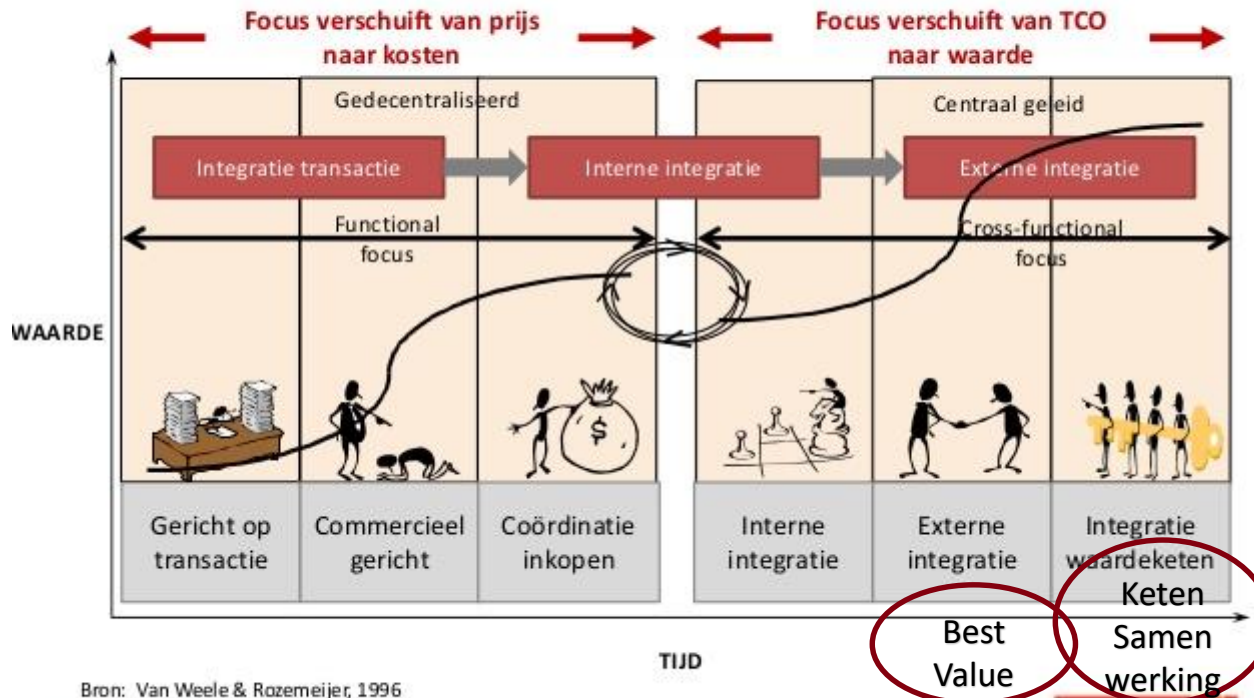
Focus verschuift van prijs naar kosten

Focus verschuift van TCO naar waarde

Gedecentraliseerd

Centraal geleid

Integratie transactie

Interne integratie

Externe integratie

Functional focus

Cross-functional focus

WAARDE

Gericht op transactie

Commercieel gericht

Coördinatie inkopen

Interne integratie

Externe integratie

Integratie waardeketen

Best Value

Keten Samen werking

TIJD

Bron: Van Weele & Rozemeijer, 1996